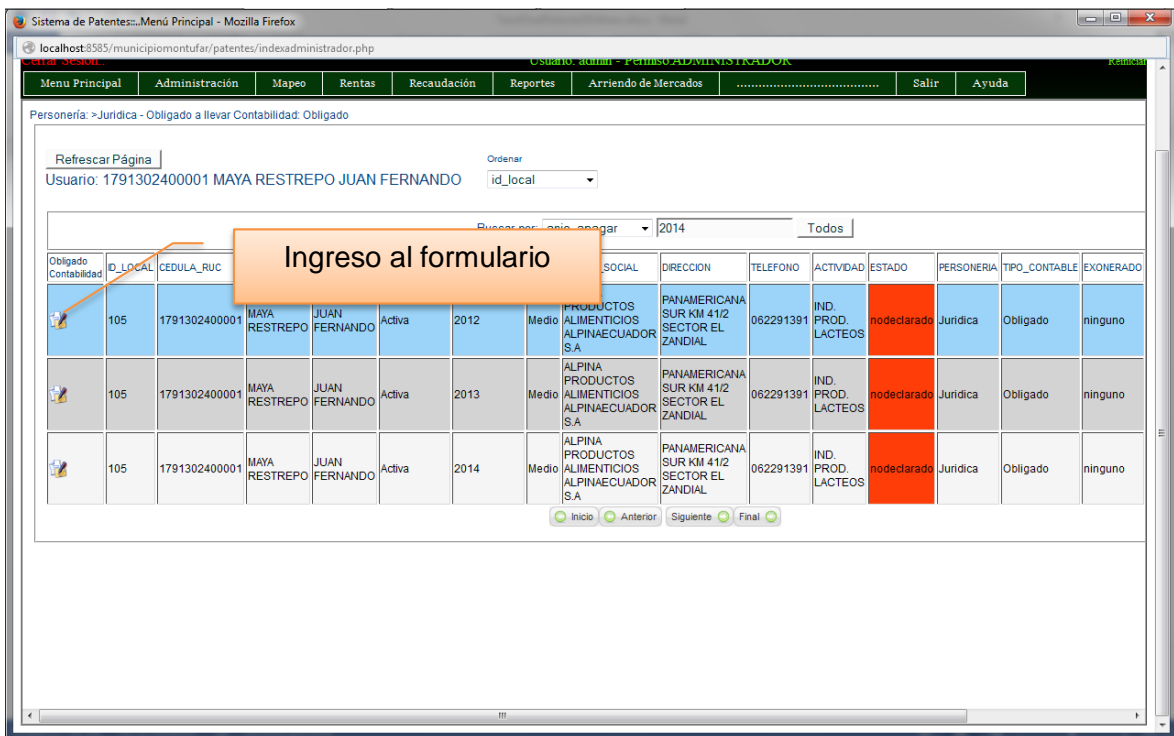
Sistema de Patentes::..Menú Principal - Mozilla Firefox

localhost:8585/municipiomontufar/patentes/indexadministrador.php

Cerrar Sesión.. Usuario: admin - Permiso:ADMINISTRADOR Reinicia

Menu Principal | Administración | Mapeo | Rentas | Recaudación | Reportes | Arriendo de Mercados | ........................................ | Salir | Ayuda

Personería: >Juridica - Obligado a llevar Contabilidad: Obligado

Refrescar Página

Ordenar

Usuario: 1791302400001 MAYA RESTREPO JUAN FERNANDO

id_local

Buscar por: anio_apagar 2014 Todos

Ingreso al formulario

| Obligado Contabilidad | ID_LOCAL | CEDULA_RUC | | | | | | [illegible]_SOCIAL | DIRECCION | TELEFONO | ACTIVIDAD | ESTADO | PERSONERIA | TIPO_CONTABLE | EXONERADO |
|---|---|---|---|---|---|---|---|---|---|---|---|---|---|---|---|
| | 105 | 1791302400001 | MAYA RESTREPO | JUAN FERNANDO | Activa | 2012 | Medio | PRODUCTOS ALIMENTICIOS ALPINAECUADOR S.A | PANAMERICANA SUR KM 41/2 SECTOR EL ZANDIAL | 062291391 | IND. PROD. LACTEOS | nodeclarado | Juridica | Obligado | ninguno |
| | 105 | 1791302400001 | MAYA RESTREPO | JUAN FERNANDO | Activa | 2013 | Medio | ALPINA PRODUCTOS ALIMENTICIOS ALPINAECUADOR S.A | PANAMERICANA SUR KM 41/2 SECTOR EL ZANDIAL | 062291391 | IND. PROD. LACTEOS | nodeclarado | Juridica | Obligado | ninguno |
| | 105 | 1791302400001 | MAYA RESTREPO | JUAN FERNANDO | Activa | 2014 | Medio | ALPINA PRODUCTOS ALIMENTICIOS ALPINAECUADOR S.A | PANAMERICANA SUR KM 41/2 SECTOR EL ZANDIAL | 062291391 | IND. PROD. LACTEOS | nodeclarado | Juridica | Obligado | ninguno |

Inicio | Anterior | Siguiente | Final